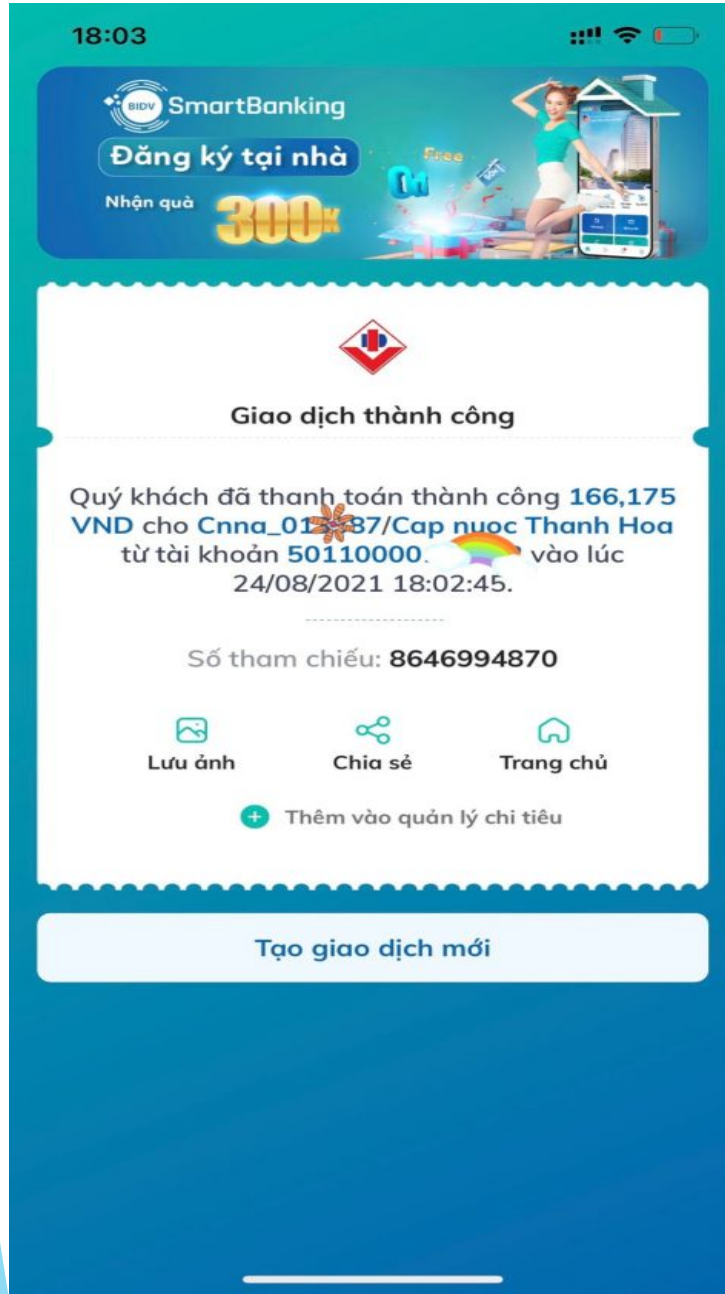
18:03

BIDV SmartBanking
Đăng ký tại nhà
Nhận quà 300K
Free

Giao dịch thành công

Quý khách đã thanh toán thành công 166,175 VND cho Cnna_01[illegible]87/Cap nuoc Thanh Hoa từ tài khoản 50110000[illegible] vào lúc 24/08/2021 18:02:45.

Số tham chiếu: 8646994870

Lưu ảnh
Chia sẻ
Trang chủ

Thêm vào quản lý chi tiêu

Tạo giao dịch mới